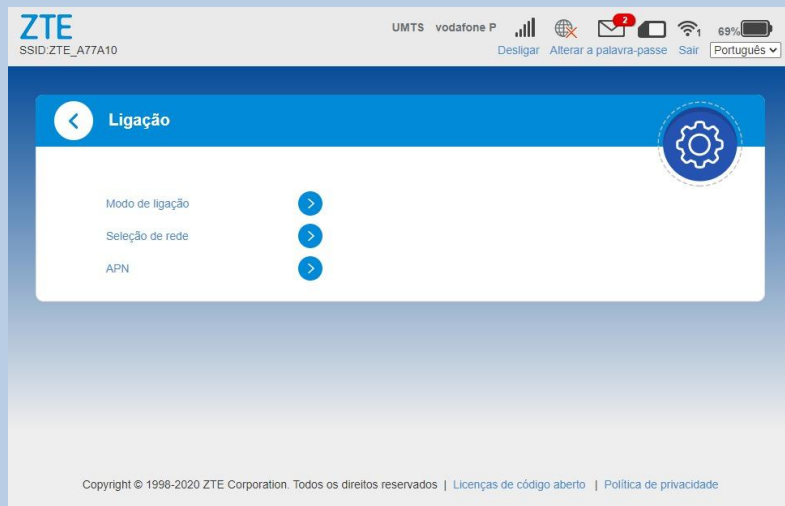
ZTE
SSID:ZTE_A77A10

UMTS vodafone P 2 1 69%
Desligar Alterar a palavra-passe Sair Português

Ligação

Modo de ligação
Seleção de rede
APN

Copyright © 1998-2020 ZTE Corporation. Todos os direitos reservados | Licenças de código aberto | Política de privacidade